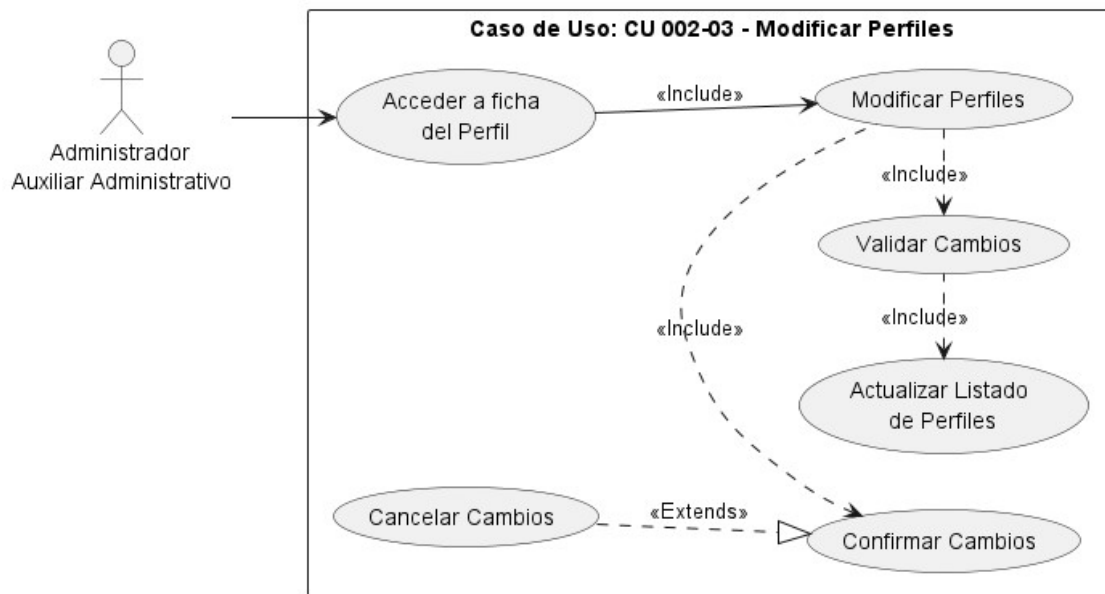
Caso de Uso: CU 002-03 - Modificar Perfiles

Administrador
Auxiliar Administrativo

Acceder a ficha del Perfil

«Include»

Modificar Perfiles

«Include»

Validar Cambios

«Include»

«Include»

Actualizar Listado de Perfiles

Cancelar Cambios

«Extends»

Confirmar Cambios